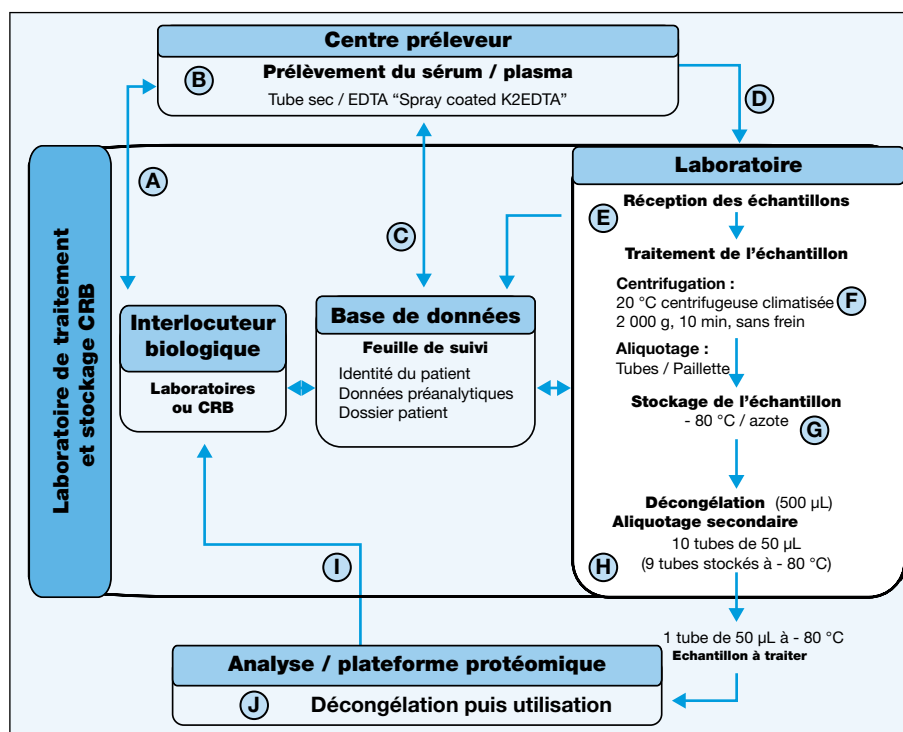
Centre préleveur

B Prélèvement du sérum / plasma

Tube sec / EDTA “Spray coated K2EDTA”

D

A

C

Laboratoire de traitement et stockage CRB

Laboratoire

E Réception des échantillons

Traitement de l’échantillon

Centrifugation :
20 °C centrifugeuse climatisée F
2 000 g, 10 min, sans frein

Aliquotage :
Tubes / Paillette

Stockage de l’échantillon
- 80 °C / azote G

Décongélation (500 µL)
Aliquotage secondaire
10 tubes de 50 µL
H (9 tubes stockés à - 80 °C)

Interlocuteur biologique

Laboratoires ou CRB

Base de données

Feuille de suivi

Identité du patient
Données préanalytiques
Dossier patient

I

1 tube de 50 µL à - 80 °C
Echantillon à traiter

Analyse / plateforme protéomique

J Décongélation puis utilisation